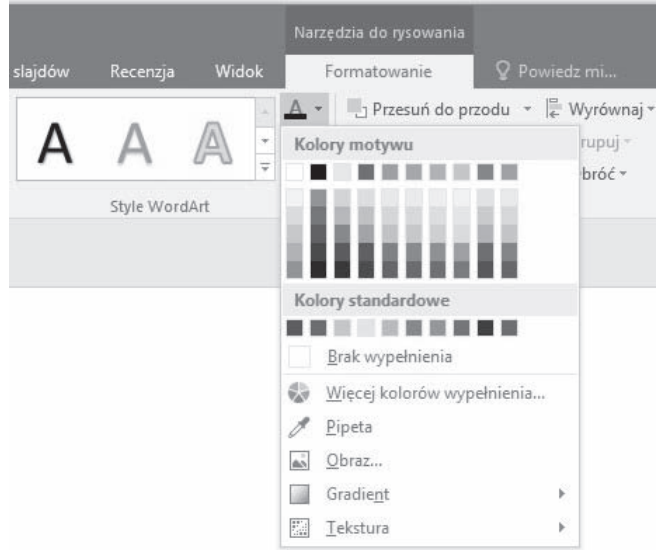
Narzędzia do rysowania

slajdów Recenzja Widok Formatowanie Powiedz mi...

A A A

Style WordArt

A

Przesuń do przodu

Wyrównaj

rupuj

bróć

Kolory motywu

Kolory standardowe

Brak wypełnienia

Więcej kolorów wypełnienia...

Pipeta

Obraz...

Gradient

Tekstura